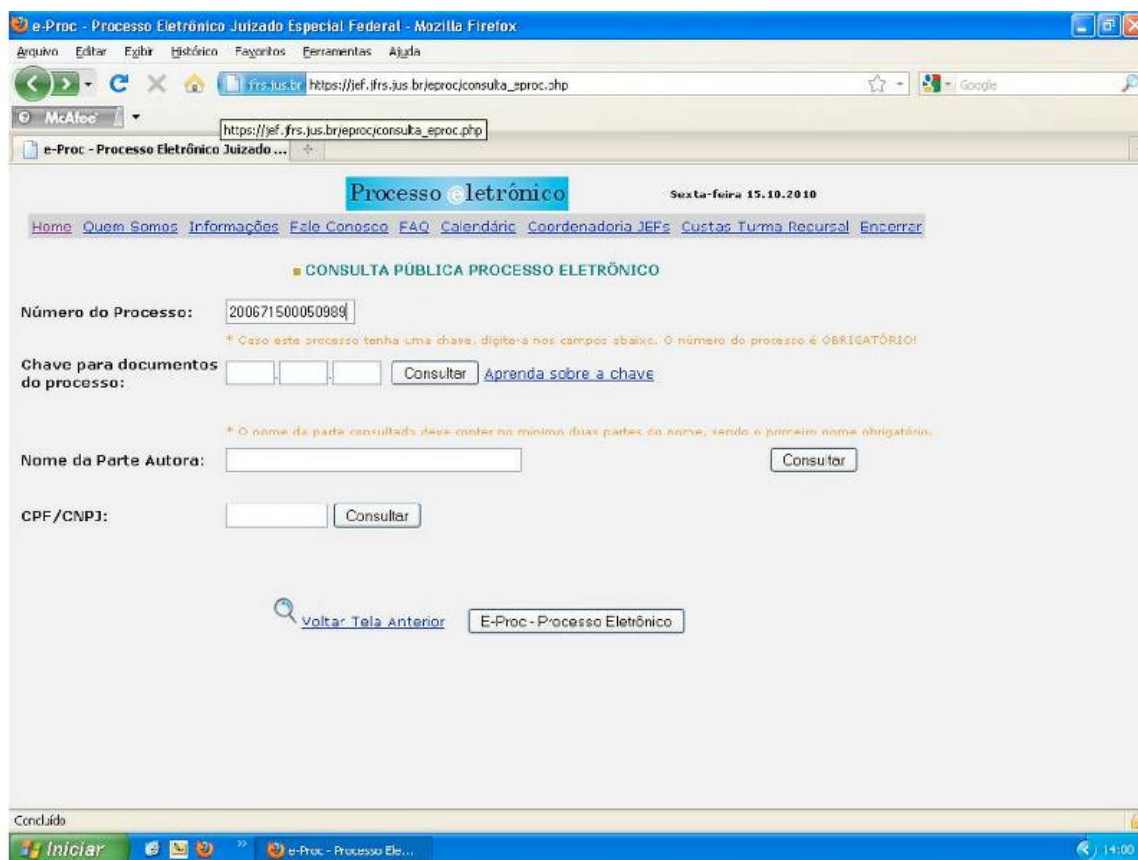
e-Proc - Processo Eletrônico Juizado Especial Federal - Mozilla Firefox

Arquivo Editar Exibir Histórico Favoritos Ferramentas Ajuda

jfrs.jus.br https://jef.jfrs.jus.br/eproc/consulta_eproc.php

Google

McAfee

https://jef.jfrs.jus.br/eproc/consulta_eproc.php

e-Proc - Processo Eletrônico Juizado ...

Processo eletrônico

Sexta-feira 15.10.2010

Home Quem Somos Informações Fale Conosco FAQ Calendário Coordenadoria JEFs Custas Turma Recursal Encerrar

CONSULTA PÚBLICA PROCESSO ELETRÔNICO

Número do Processo: 200671500050989

* Caso este processo tenha uma chave, digite-a nos campos abaixo. O número do processo é OBRIGATÓRIO!

Chave para documentos do processo: Consultar Aprenda sobre a chave

* O nome da parte consultada deve conter no mínimo duas partes do nome, sendo o primeiro nome obrigatório.

Nome da Parte Autora: Consultar

CPF/CNPJ: Consultar

Voltar Tela Anterior E-Proc - Processo Eletrônico

Concluído

Iniciar e-Proc - Processo Ele...

14:00